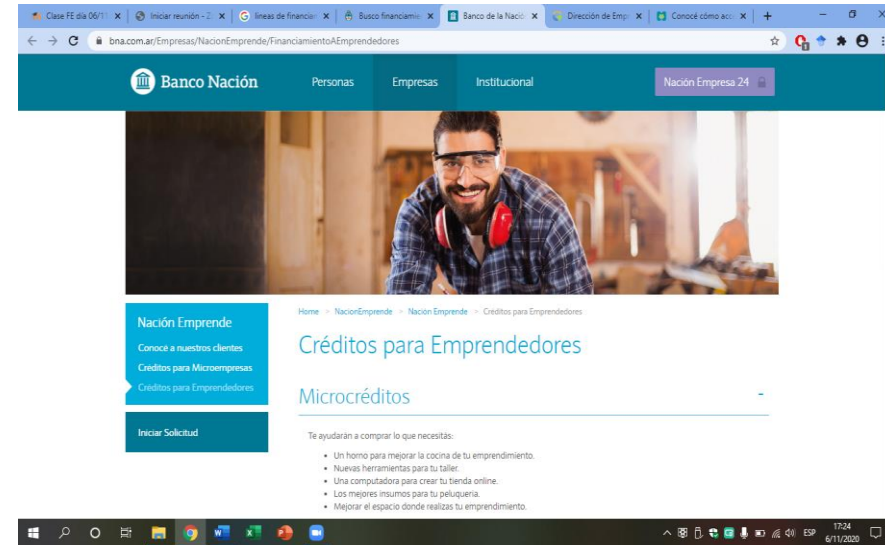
Clase FE día 06/11 × | Iniciar reunión - Z × | líneas de financia × | Busco financiamie × | Banco de la Nació × | Dirección de Emp × | Conocé cómo acc × | +

bna.com.ar/Empresas/NacionEmprende/FinanciamientoAEmprendedores

Banco Nación

Personas

Empresas

Institucional

Nación Empresa 24

Nación Emprende

Conocé a nuestros clientes

Créditos para Microempresas

Créditos para Emprendedores

Iniciar Solicitud

Home > NacionEmprende > Nación Emprende > Créditos para Emprendedores

Créditos para Emprendedores

Microcréditos

-

Te ayudarán a comprar lo que necesitás:

- Un horno para mejorar la cocina de tu emprendimiento.
- Nuevas herramientas para tu taller.
- Una computadora para crear tu tienda online.
- Los mejores insumos para tu peluquería.
- Mejorar el espacio donde realizas tu emprendimiento.

ESP 17:24 6/11/2020